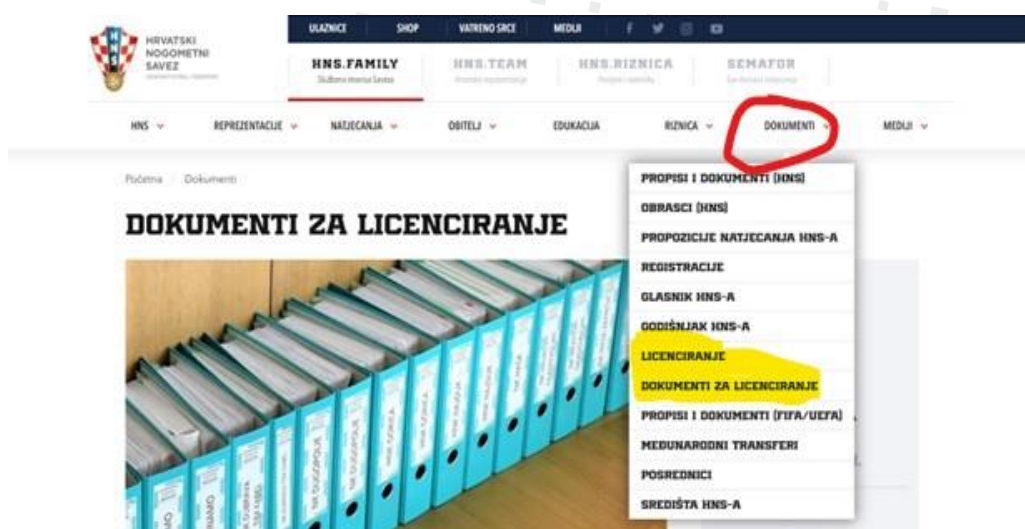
HRVATSKI NOGOMETNI SAVEZ

ULAZNICE SHOP VATRENO SRCE MEDIJI

HNS.FAMILY
Službena stranica Saveza

HNS.TEAM

HNS.RIZNICA

SEMAFOR

HNS REPREZENTACIJE NATJECANJA OBITELJ EDUKACIJA RIZNICA DOKUMENTI MEDIJI

Početna / Dokumenti

DOKUMENTI ZA LICENCIRANJE

PROPISI I DOKUMENTI (HNS)
OBRASCI (HNS)
PROPOZICIJE NATJECANJA HNS-A
REGISTRACIJE
GLASNIK HNS-A
GODIŠNJAK HNS-A
LICENCIRANJE
DOKUMENTI ZA LICENCIRANJE
PROPISI I DOKUMENTI (FIFA/UEFA)
MEĐUNARODNI TRANSFERI
POSREDNICI
SREDIŠTA HNS-A